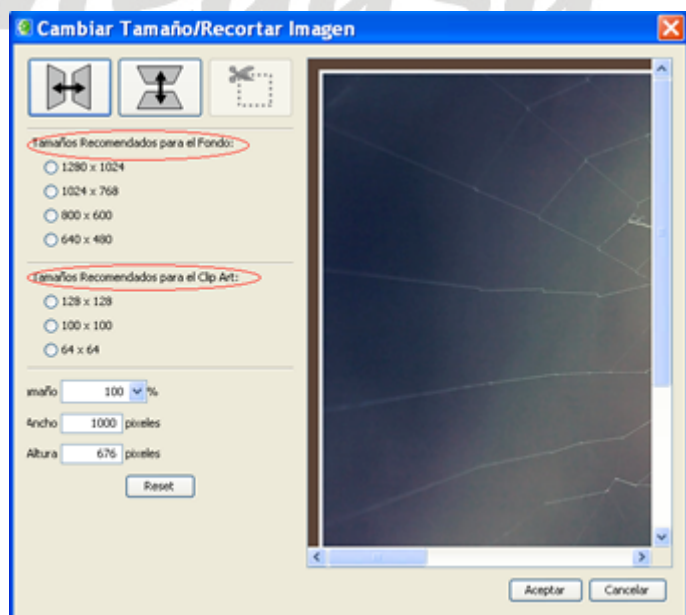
Cambiar Tamaño/Recortar Imagen

Tamaños Recomendados para el Fondo:

1280 x 1024

1024 x 768

800 x 600

640 x 480

Tamaños Recomendados para el Clip Art:

128 x 128

100 x 100

64 x 64

amaño 100 %

Ancho 1000 pixeles

Altura 676 pixeles

Reset

Aceptar Cancelar